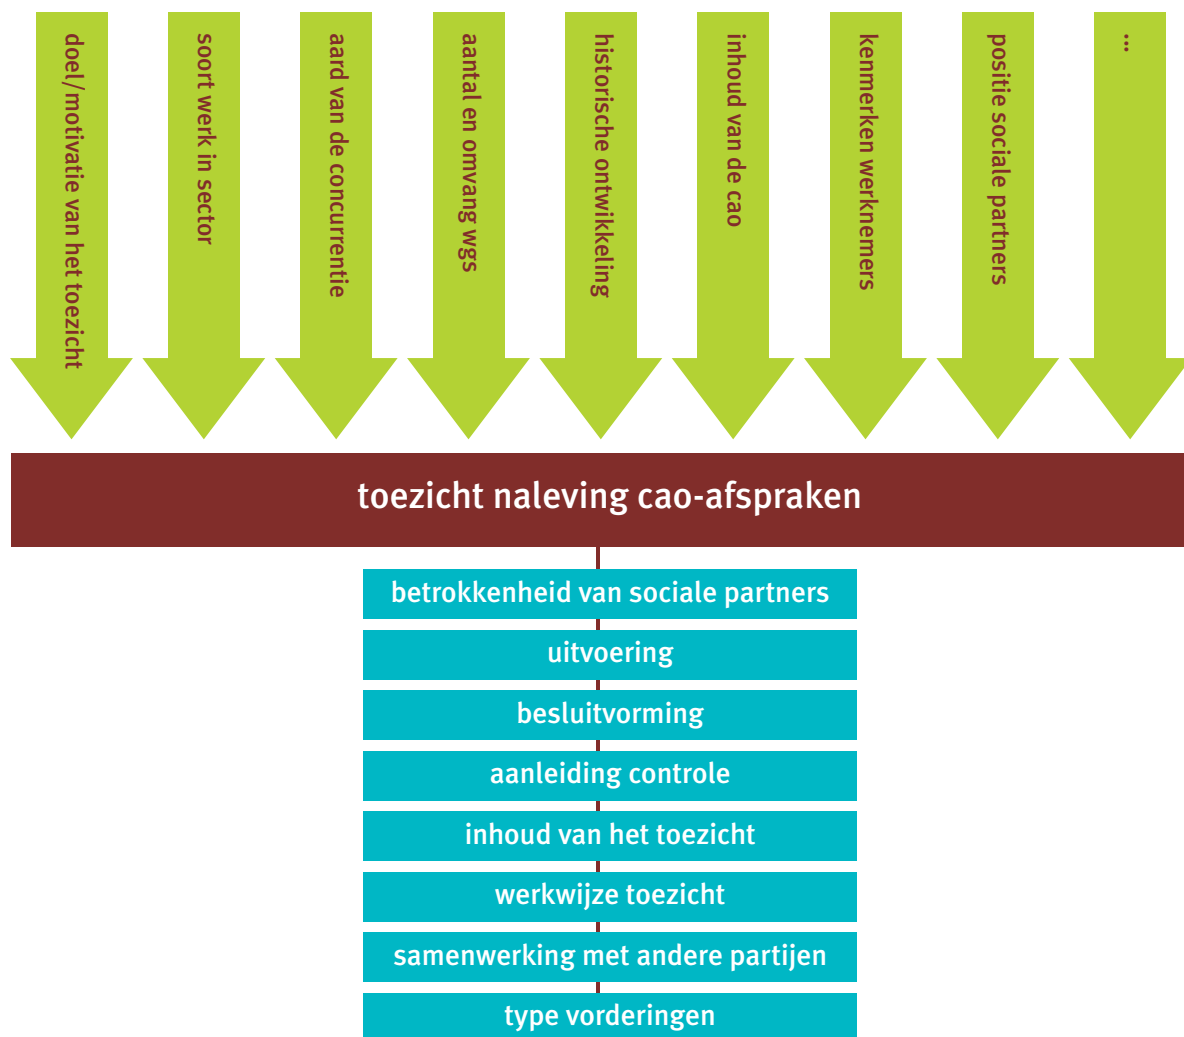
doel/motivatie van het toezicht

soort werk in sector

aard van de concurrentie

aantal en omvang wgs

historische ontwikkeling

inhoud van de cao

kenmerken werknemers

positie sociale partners

...

toezicht naleving cao-afspraken

betrokkenheid van sociale partners

uitvoering

besluitvorming

aanleiding controle

inhoud van het toezicht

werkwijze toezicht

samenwerking met andere partijen

type vorderingen